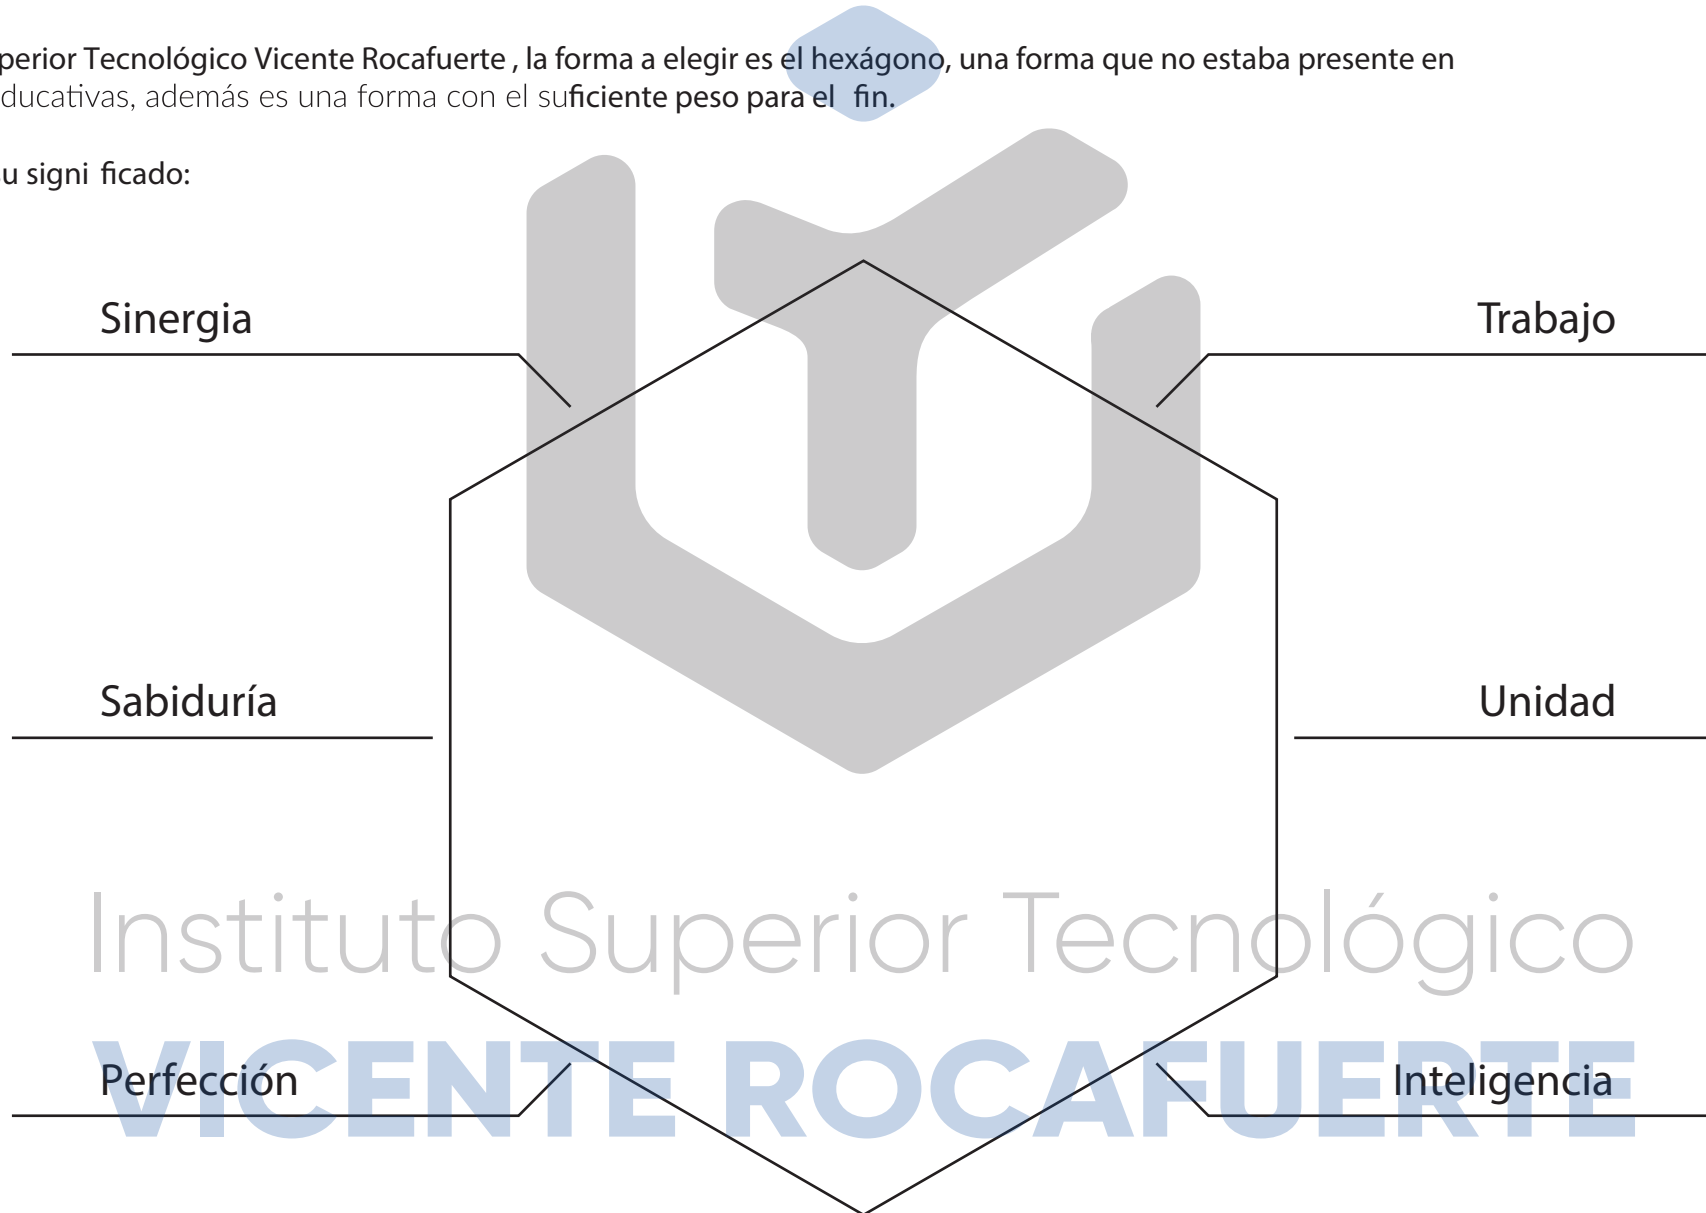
perior Tecnológico Vicente Rocafuerte , la forma a elegir es el hexágono, una forma que no estaba presente en ducativas, además es una forma con el suficiente peso para el fin.

u signi ficado:

Sinergia

Trabajo

Sabiduría

Unidad

Instituto Superior Tecnológico

VICENTE ROCAFUERTE

Perfección

Inteligencia